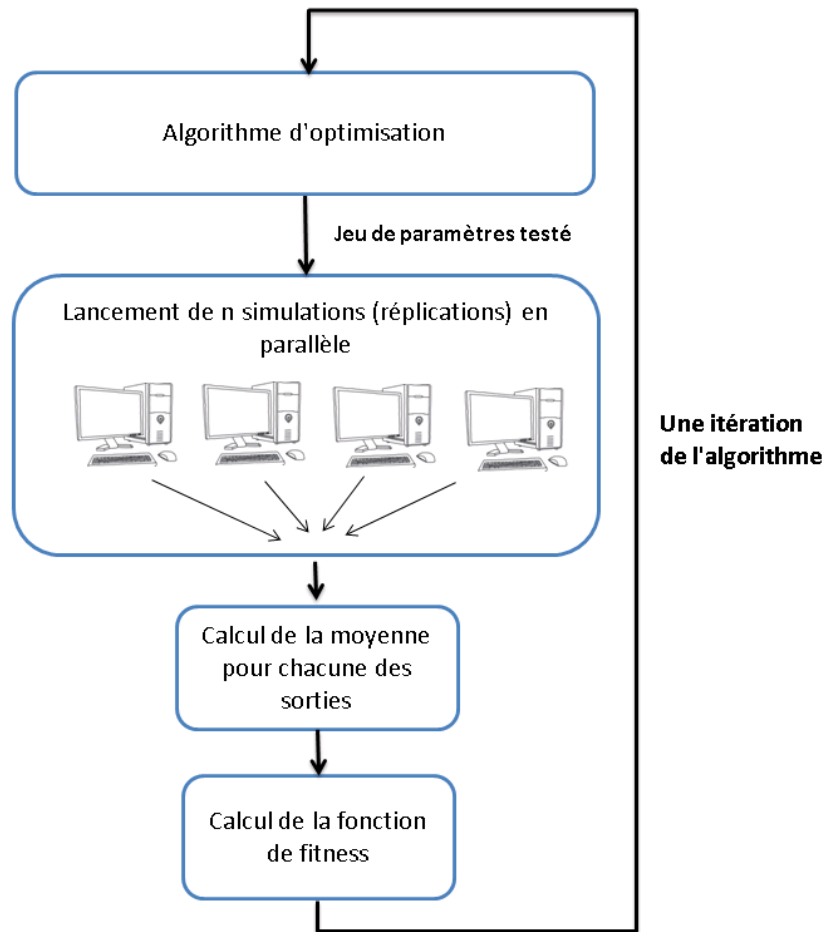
Algorithme d'optimisation

Jeu de paramètres testé

Lancement de n simulations (réplications) en parallèle

Une itération de l'algorithme

Calcul de la moyenne pour chacune des sorties

Calcul de la fonction de fitness